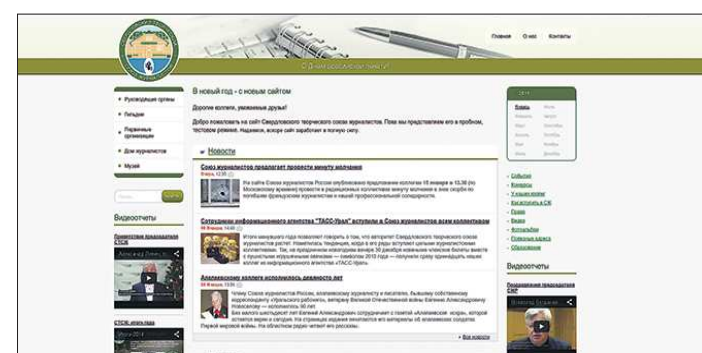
Главная О нас Контакты

С Днем российской печати!

Руководящие органы
Питание
Первичные организации
Дом журналистов
Музей

Видеоотчеты

В новый год - с новым сайтом

Дорогие коллеги, уважаемые друзья!

Добро пожаловать на сайт Свердловского творческого союза журналистов. Пока мы представляем его в пробном, тестовом режиме. Надеемся, скоро сайт заработает в полную силу.

Новости

Союз журналистов предлагает провести минуту молчания

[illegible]

Сотрудники информационного агентства "ТАСС-Урал" вступили в Союз журналистов всем коллективом

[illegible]

Ателевскому коллеге исполнилось девяносто лет

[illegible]

Все новости

События
Конкурсы
Видеоотчеты

Видеоотчеты